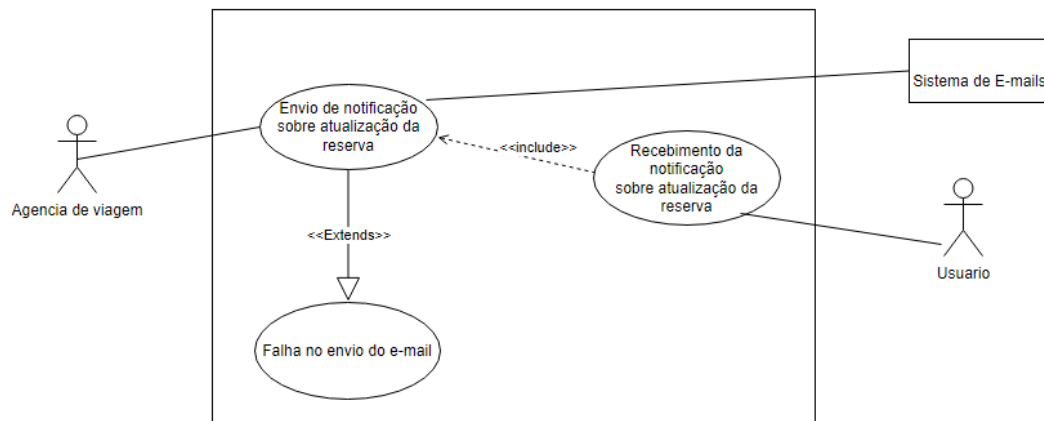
Envio de notificação sobre atualização da reserva

Sistema de E-mails

Agencia de viagem

<<include>>

Recebimento da notificação sobre atualização da reserva

<<Extends>>

Usuario

Falha no envio do e-mail